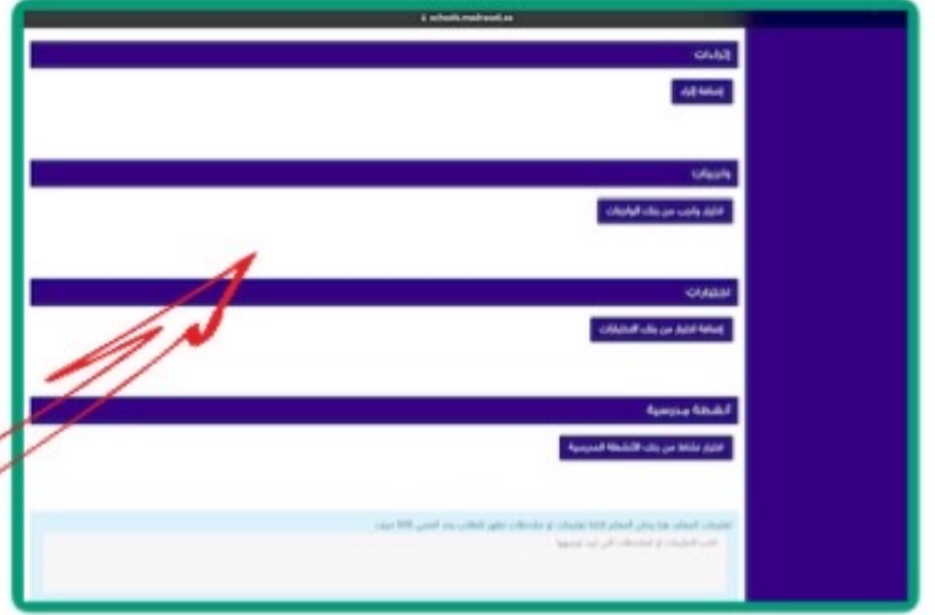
schools.madrasati.sa

إثراءات

إضافة إثراء

واجبات

اختيار واجب من بنك الواجبات

اختبارات

إضافة اختبار من بنك الاختبارات

أنشطة مدرسية

اختيار نشاط من بنك الأنشطة المدرسية

تعليمات المعلم: هنا يمكن المعلم كتابة تعليمات أو ملاحظات تظهر للطلاب بحد أقصى 500 حرف.

اكتب التعليمات أو الملاحظات التي تريد توجيهها